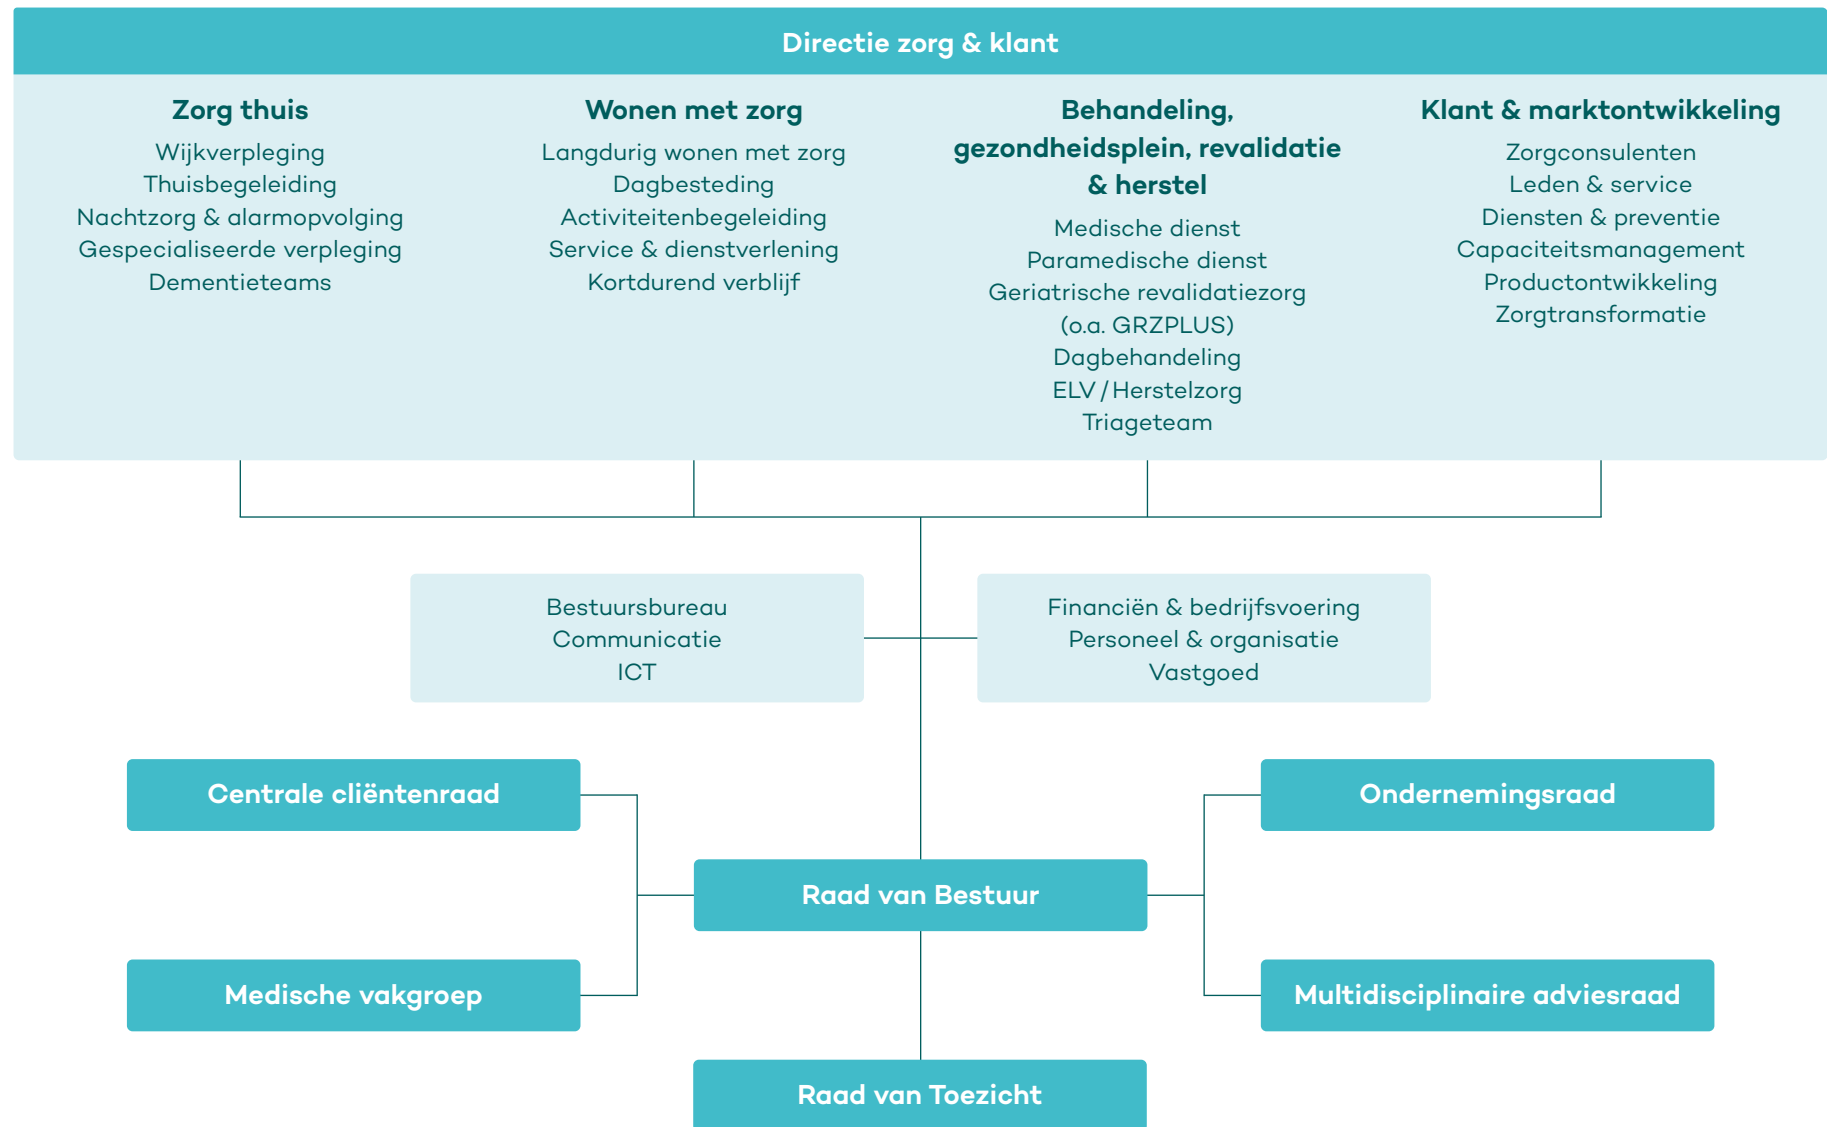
Directie zorg & klant

Zorg thuis
Wijkverpleging
Thuisbegeleiding
Nachtzorg & alarmopvolging
Gespecialiseerde verpleging
Dementieteams

Wonen met zorg
Langdurig wonen met zorg
Dagbesteding
Activiteitenbegeleiding
Service & dienstverlening
Kortdurend verblijf

Behandeling, gezondheidsplein, revalidatie & herstel
Medische dienst
Paramedische dienst
Geriatrische revalidatiezorg (o.a. GRZPLUS)
Dagbehandeling
ELV / Herstelzorg
Triageteam

Klant & marktontwikkeling
Zorgconsulenten
Leden & service
Diensten & preventie
Capaciteitsmanagement
Productontwikkeling
Zorgtransformatie

Bestuursbureau
Communicatie
ICT

Financiën & bedrijfsvoering
Personeel & organisatie
Vastgoed

Centrale cliëntenraad

Ondernemingsraad

Raad van Bestuur

Medische vakgroep

Multidisciplinaire adviesraad

Raad van Toezicht